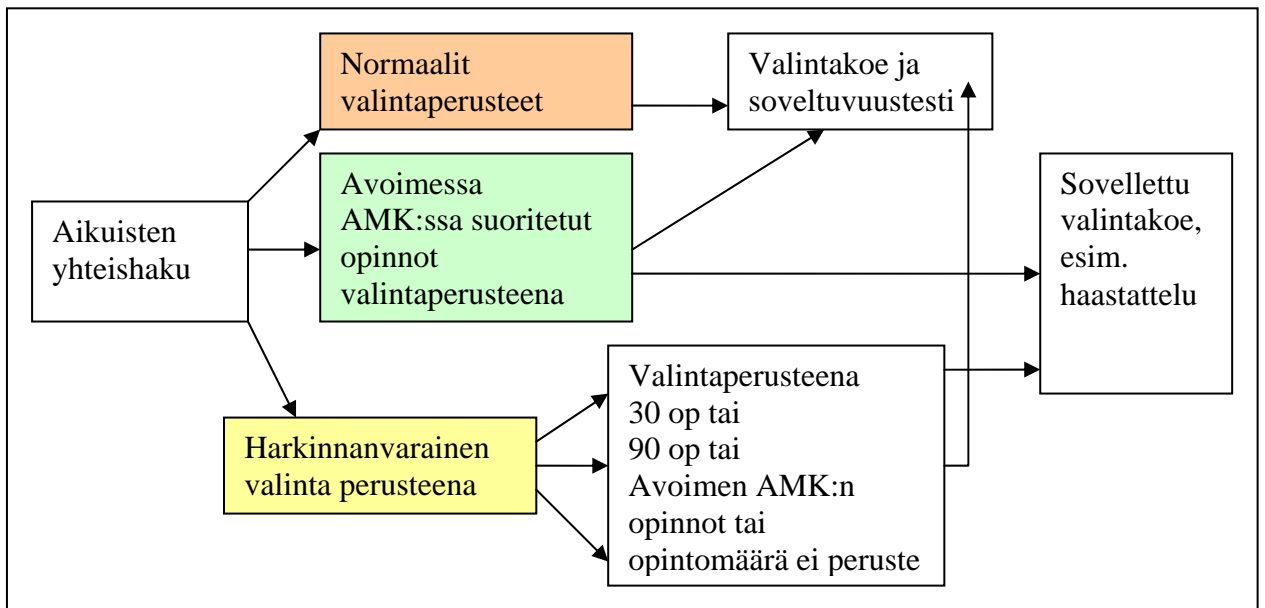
Normaalit valintaperusteet

Valintakoe ja soveltuvuustesti

Avoimessa AMK:ssa suoritetut opinnot valintaperusteena

Sovellettu valintakoe, esim. haastattelu

Aikuisten yhteishaku

Valintaperusteena
30 op tai
90 op tai
Avoimen AMK:n opinnot tai
opintomäärä ei peruste

Harkinnanvarainen valinta perusteena